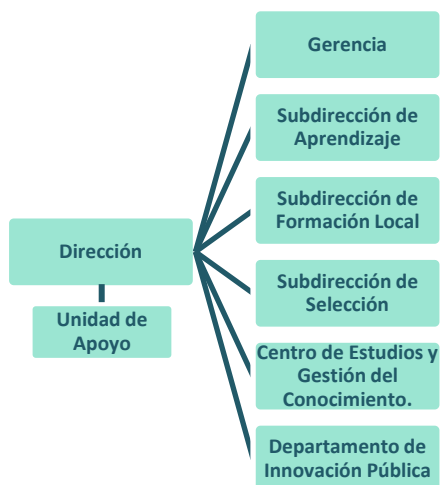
Dirección

Unidad de Apoyo

Gerencia

Subdirección de Aprendizaje

Subdirección de Formación Local

Subdirección de Selección

Centro de Estudios y Gestión del Conocimiento.

Departamento de Innovación Pública